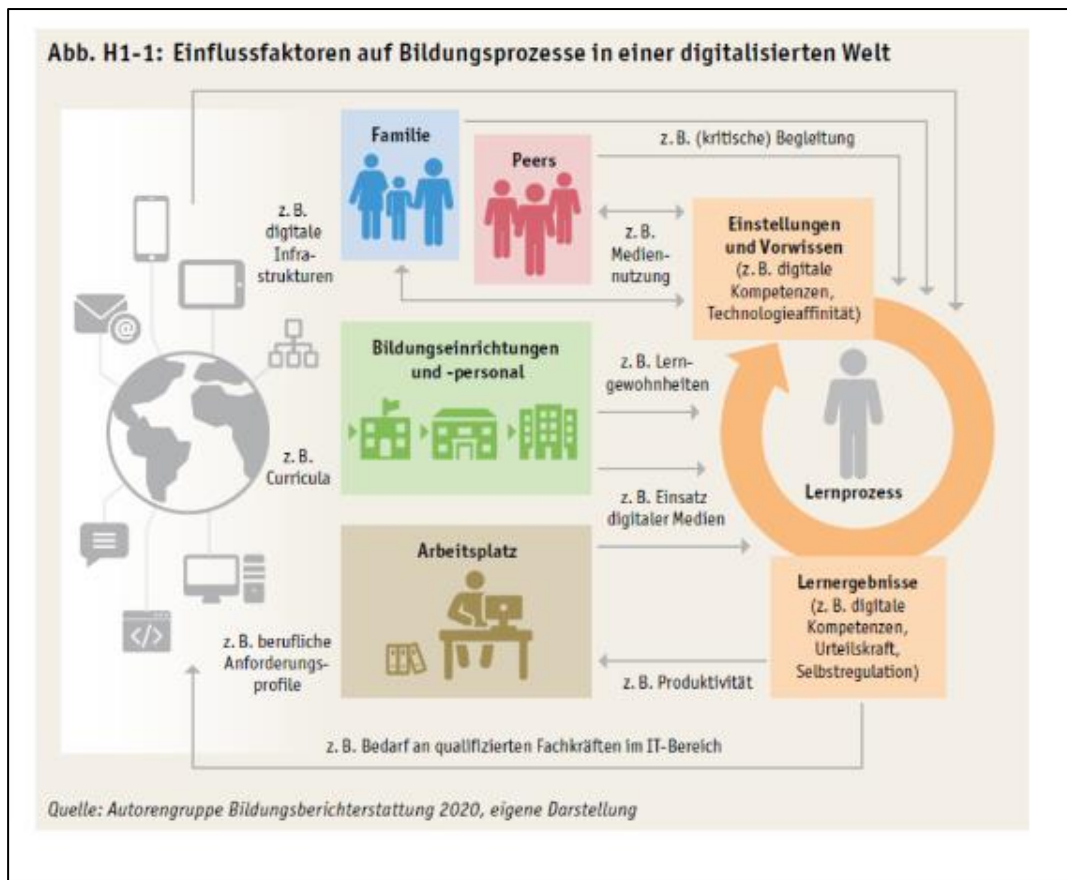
Abb. H1-1: Einflussfaktoren auf Bildungsprozesse in einer digitalisierten Welt

Familie

Peers

z. B. (kritische) Begleitung

z. B. digitale Infrastrukturen

z. B. Mediennutzung

Einstellungen und Vorwissen (z. B. digitale Kompetenzen, Technologieaffinität)

Bildungseinrichtungen und -personal

z. B. Lerngewohnheiten

z. B. Curricula

z. B. Einsatz digitaler Medien

Lernprozess

Arbeitsplatz

Lernergebnisse (z. B. digitale Kompetenzen, Urteilskraft, Selbstregulation)

z. B. berufliche Anforderungsprofile

z. B. Produktivität

z. B. Bedarf an qualifizierten Fachkräften im IT-Bereich

Quelle: Autorengruppe Bildungsberichterstattung 2020, eigene Darstellung